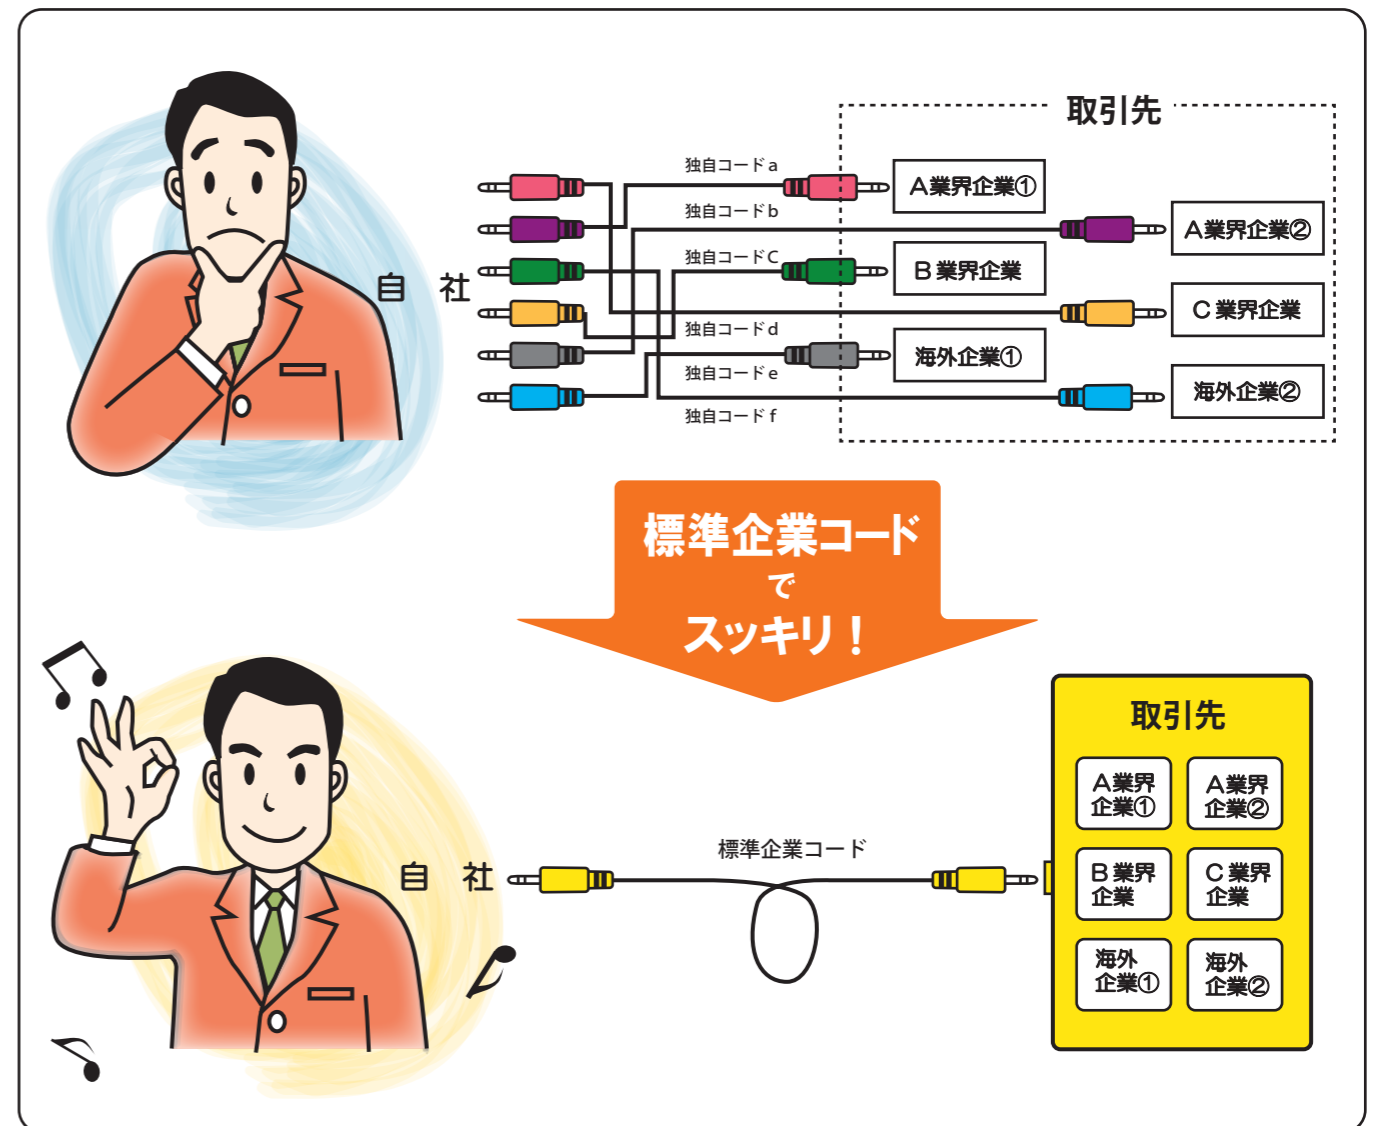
取引先

自 社

独自コードa
独自コードb
独自コードC
独自コードd
独自コードe
独自コードf

A業界企業①
A業界企業②
B業界企業
C業界企業
海外企業①
海外企業②

標準企業コード
で
スッキリ！

自 社

標準企業コード

取引先
A業界企業①
A業界企業②
B業界企業
C業界企業
海外企業①
海外企業②